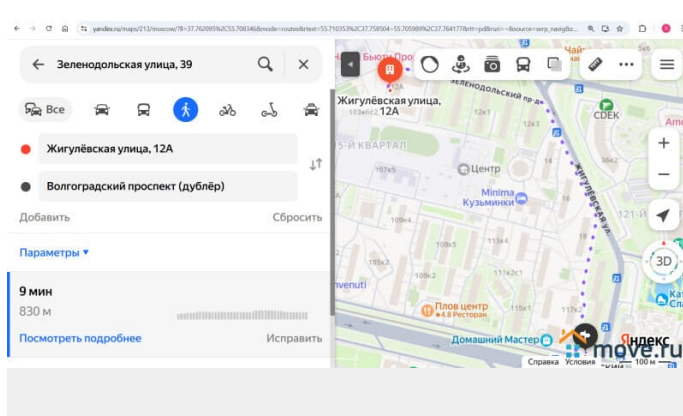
yandex.ru/maps/213/moscow/?ll=37.762095%2C55.708346&mode=routes&rtext=55.710357%2C37.758504~55.705989%2C37.764177&rtt=pd&ruri=~&source=serp_navig&z...

Зеленодольская улица, 39

Все

Жигулёвская улица, 12А

Волгоградский проспект (дублёр)

Добавить

Сбросить

Параметры ▾

9 мин

830 м

Посмотреть подробнее

Исправить

Жигулёвская улица, 12А

Бьюти Про

Жигулёвский пр.

CDEK

15-Й КВАРТАЛ

Центр

Minima Кузьминки

Жигулёвская ул.

121-й

3D

Плов центр
4.8 Ресторан

Домашний Мастер

Яндекс

Справка Условия 100 м

move.ru

107к5

109к4

111к4

111к2

109к1

105к2

12к1

12к3

14

109к3

111к5

111к3

103к6

103к1

Venuti

Кат Сла